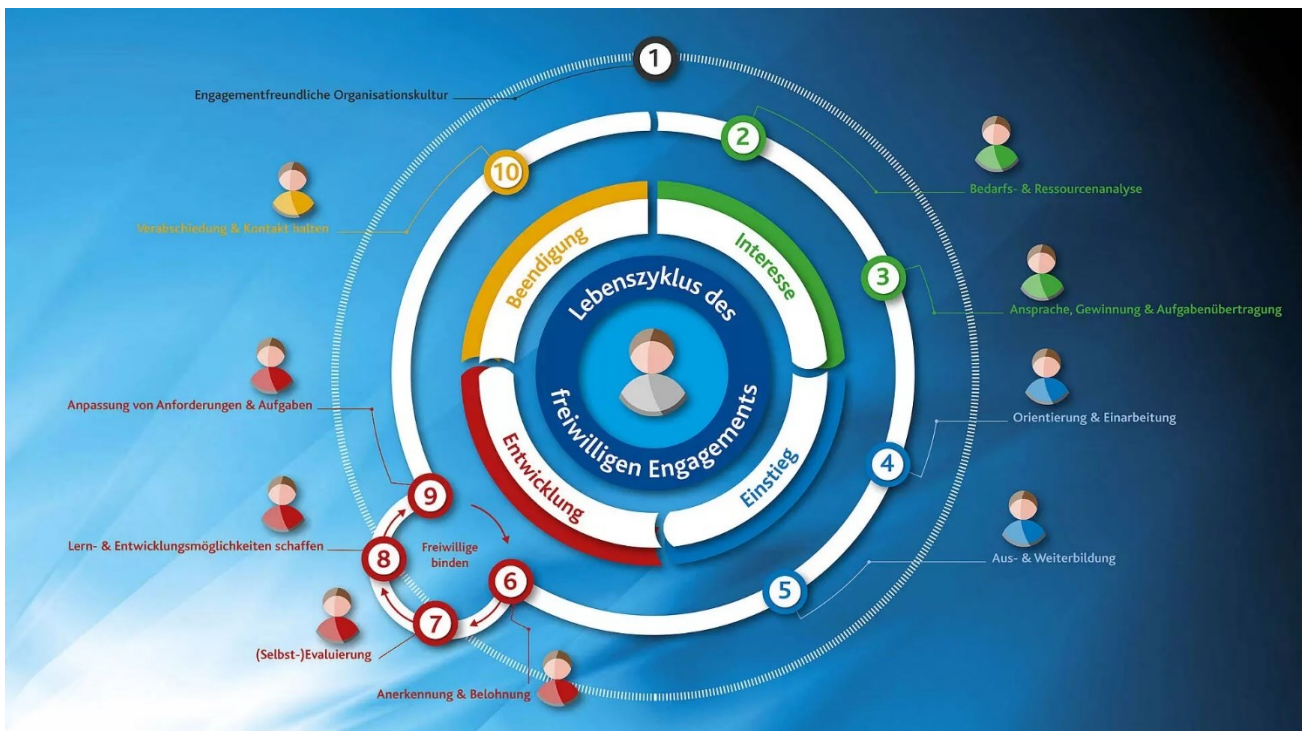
1
Engagementfreundliche Organisationskultur

2
Bedarfs- & Ressourcenanalyse

10
Verabschiedung & Kontakt halten

3
Ansprache, Gewinnung & Aufgabenübertragung

Beendigung
Interesse
Lebenszyklus des freiwilligen Engagements
Entwicklung
Einstieg

Anpassung von Anforderungen & Aufgaben

Orientierung & Einarbeitung

4

9
Freiwillige binden

Lern- & Entwicklungsmöglichkeiten schaffen
8

6

5
Aus- & Weiterbildung

7
(Selbst-)Evaluierung

Anerkennung & Belohnung